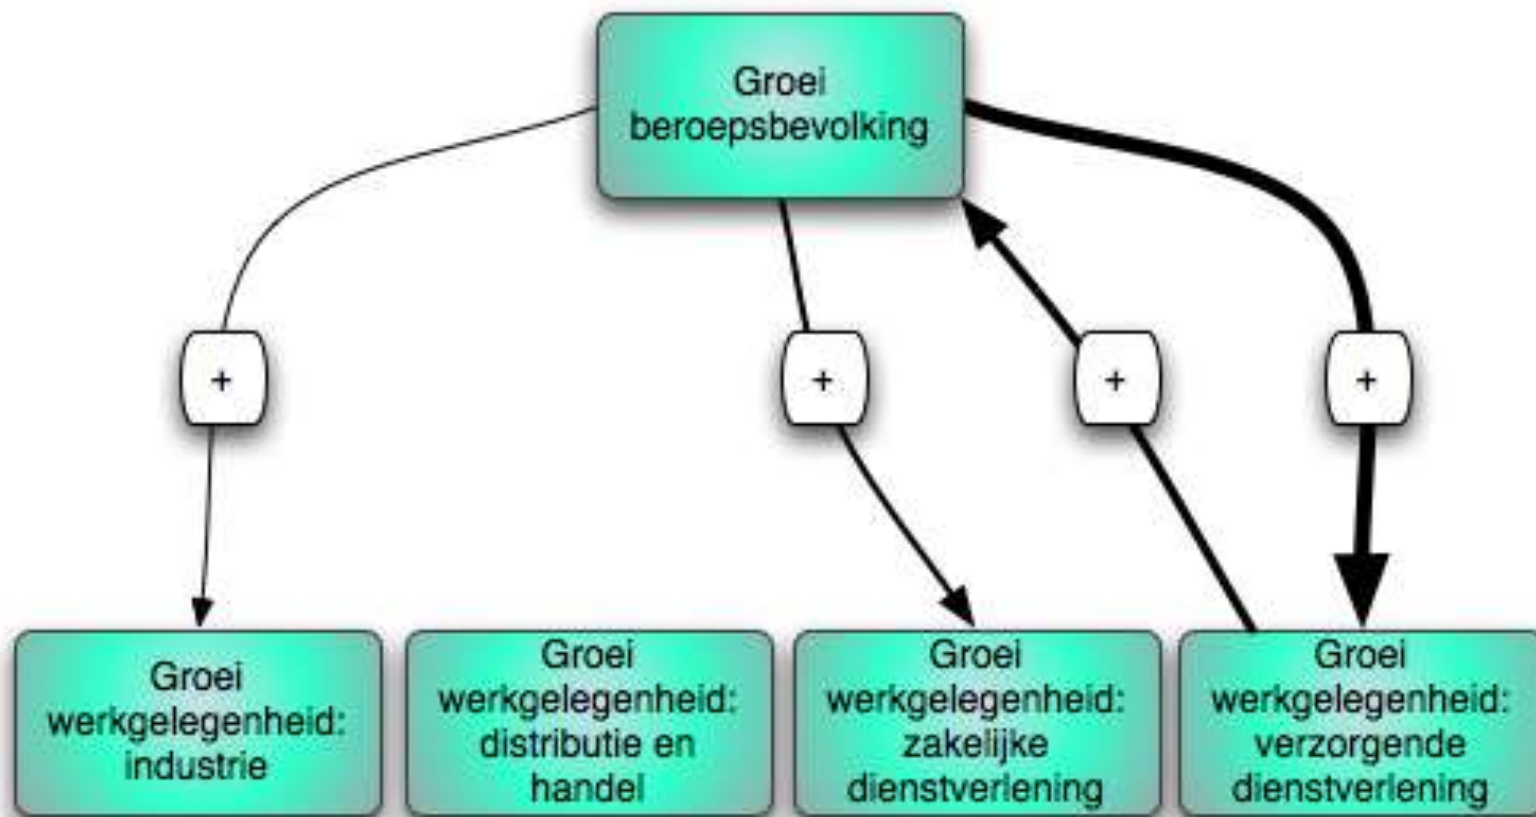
Groei beroepsbevolking

+

+

+

+

Groei werkgelegenheid: industrie

Groei werkgelegenheid: distributie en handel

Groei werkgelegenheid: zakelijke dienstverlening

Groei werkgelegenheid: verzorgende dienstverlening